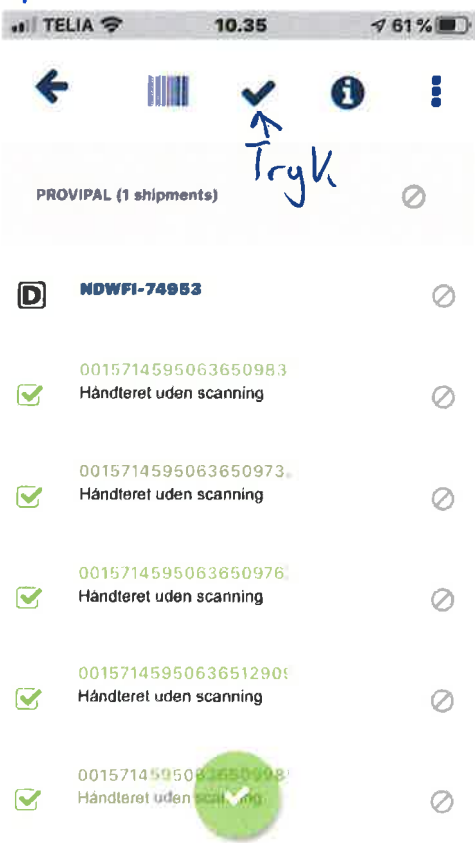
TELIA 10.35 61 %

Tryk

PROVIPAL (1 shipments)

D NDWFI-74953

0015714595063650983
Håndteret uden scanning

0015714595063650973
Håndteret uden scanning

0015714595063650976
Håndteret uden scanning

0015714595063651290
Håndteret uden scanning

0015714595063650998
Håndteret uden scanning